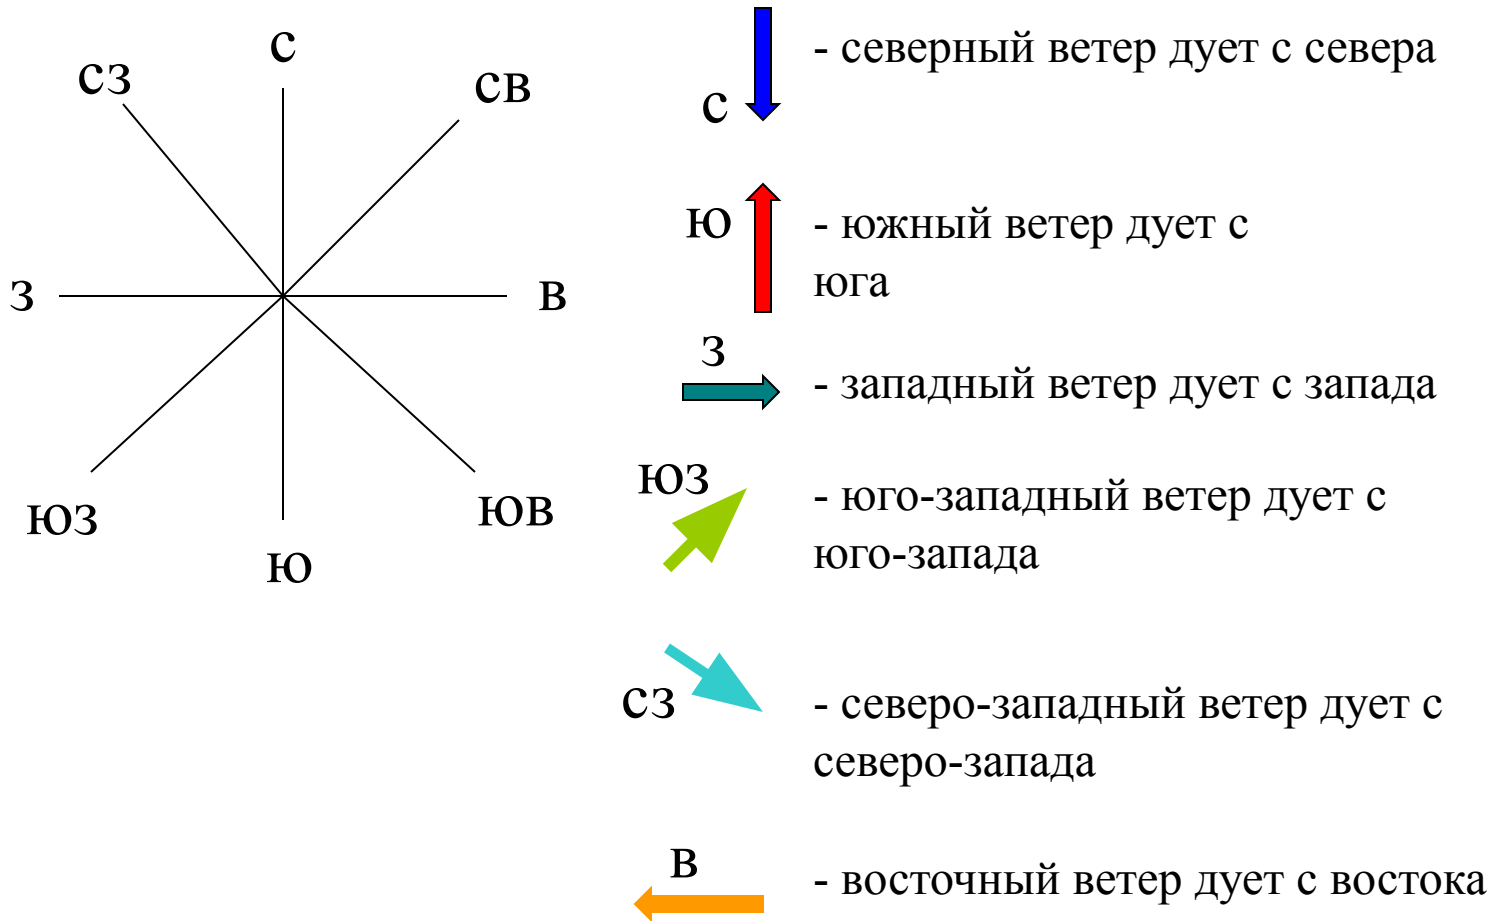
с
сз
св
з
в
юз
ю
юв

с
- северный ветер дует с севера

ю
- южный ветер дует с юга

з
- западный ветер дует с запада

юз
- юго-западный ветер дует с юго-запада

сз
- северо-западный ветер дует с северо-запада

в
- восточный ветер дует с востока